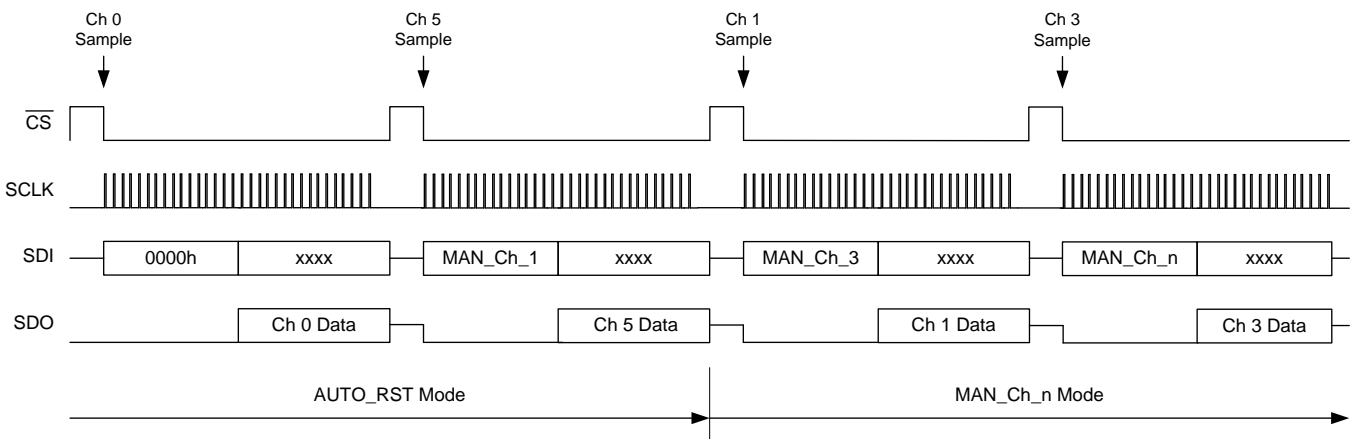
Ch 0 Sample

Ch 5 Sample

Ch 1 Sample

Ch 3 Sample

$\overline{CS}$

SCLK

SDI

0000h

xxxx

MAN_Ch_1

xxxx

MAN_Ch_3

xxxx

MAN_Ch_n

xxxx

SDO

Ch 0 Data

Ch 5 Data

Ch 1 Data

Ch 3 Data

AUTO_RST Mode

MAN_Ch_n Mode